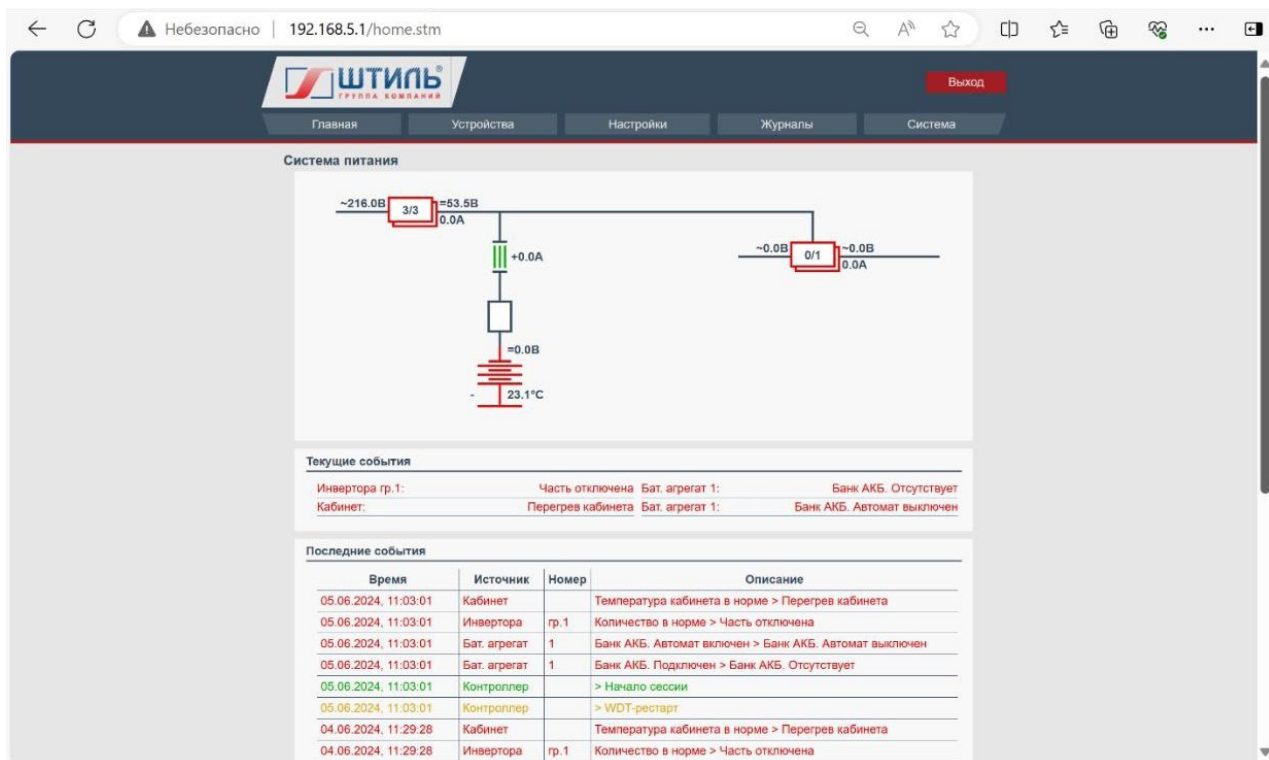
Небезопасно | 192.168.5.1/home.stm

ШТИЛЬ®
ГРУППА КОМПАНИЙ

Выход

Главная
Устройства
Настройки
Журналы
Система

Система питания

~216.0В
3/3
=53.5В
0.0А
+0.0А
=0.0В
23.1°C
~0.0В
0/1
~0.0В
0.0А

Текущие события

Инвертора гр.1: Часть отключена
Бат. агрегат 1: Банк АКБ. Отсутствует
Кабинет: Перегрев кабинета
Бат. агрегат 1: Банк АКБ. Автомат выключен

Последние события

| Время | Источник | Номер | Описание |
|---|---|---|---|
| 05.06.2024, 11:03:01 | Кабинет | | Температура кабинета в норме > Перегрев кабинета |
| 05.06.2024, 11:03:01 | Инвертора | гр.1 | Количество в норме > Часть отключена |
| 05.06.2024, 11:03:01 | Бат. агрегат | 1 | Банк АКБ. Автомат включен > Банк АКБ. Автомат выключен |
| 05.06.2024, 11:03:01 | Бат. агрегат | 1 | Банк АКБ. Подключен > Банк АКБ. Отсутствует |
| 05.06.2024, 11:03:01 | Контроллер | | > Начало сессии |
| 05.06.2024, 11:03:01 | Контроллер | | > WDT-рестарт |
| 04.06.2024, 11:29:28 | Кабинет | | Температура кабинета в норме > Перегрев кабинета |
| 04.06.2024, 11:29:28 | Инвертора | гр.1 | Количество в норме > Часть отключена |